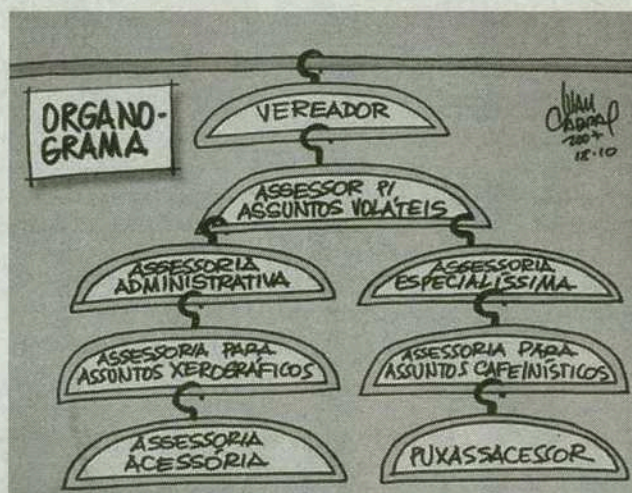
ORGANOGRAMA

VEREADOR

Ivan Cabral 2004 18.10

ASSESSOR P/ ASSUNTOS VOLÁTEIS

ASSESSORIA ADMINISTRATIVA

ASSESSORIA ESPECIALÍSSIMA

ASSESSORIA PARA ASSUNTOS XEROGRÁFICOS

ASSESSORIA PARA ASSUNTOS CAFEINÍSTICOS

ASSESSORIA ACESSÓRIA

PUXASSACESSOR